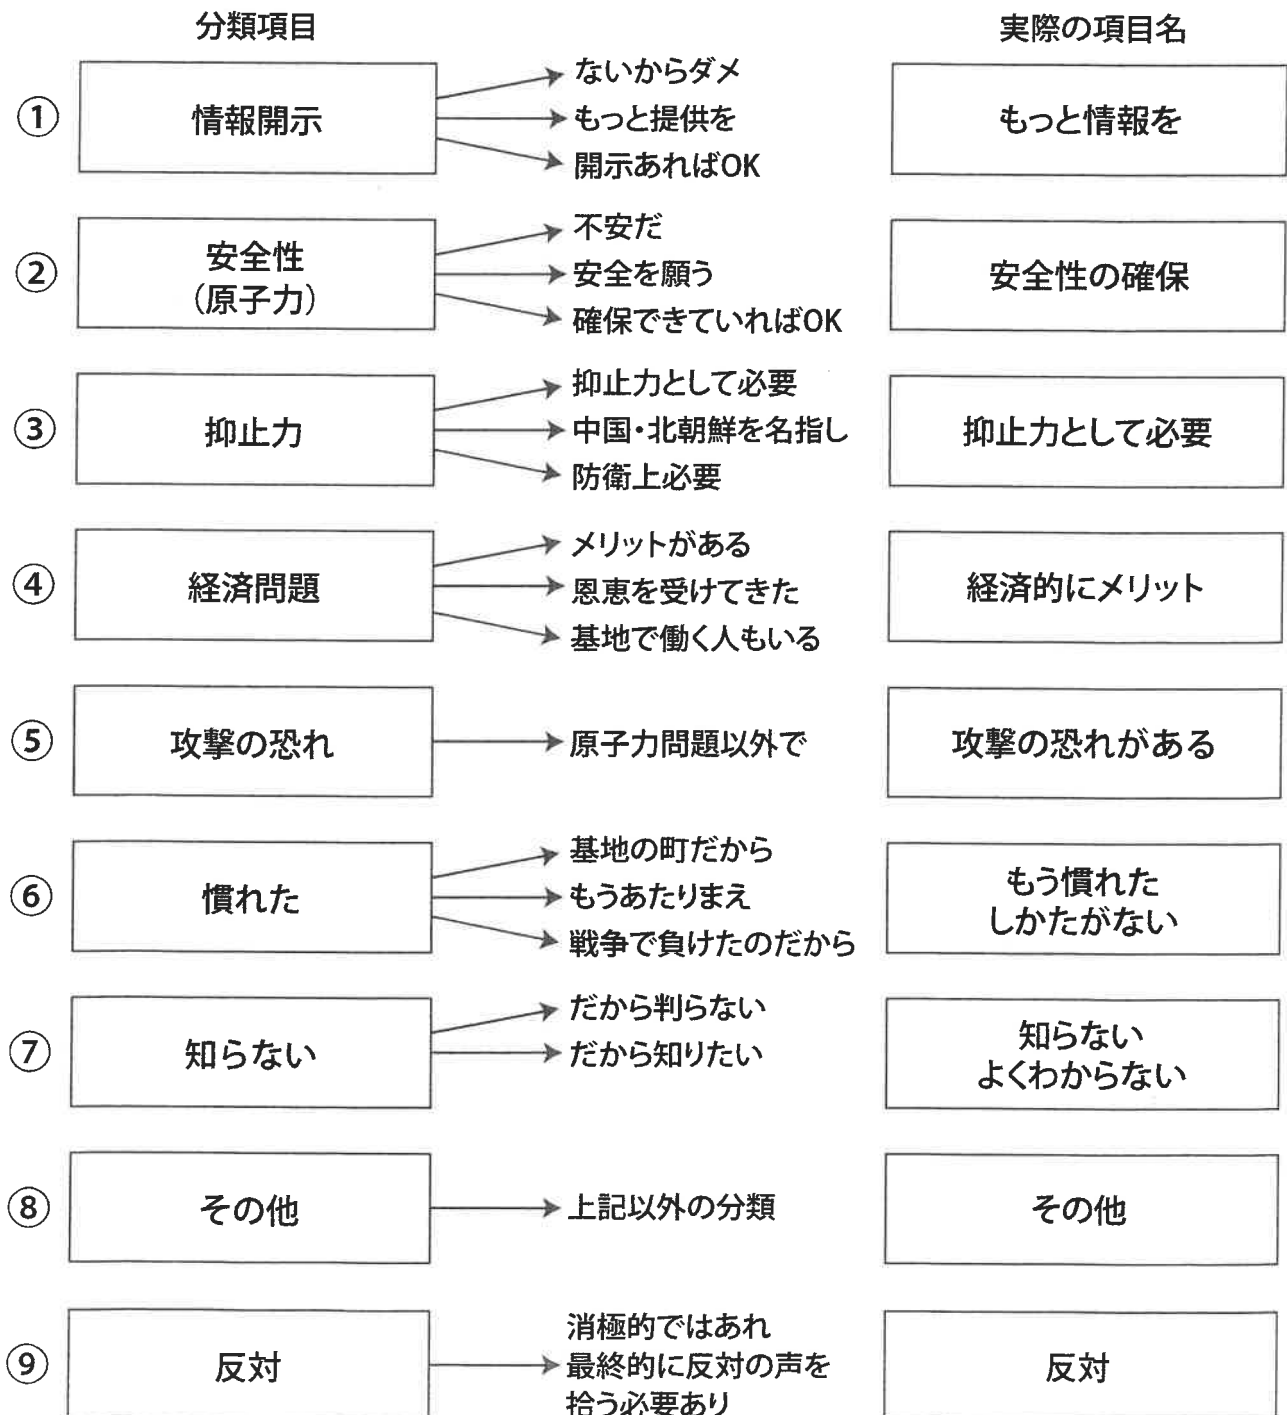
分類項目

実際の項目名

① 情報開示
ないからダメ
もっと提供を
開示あればOK
もっと情報を

② 安全性（原子力）
不安だ
安全を願う
確保できていればOK
安全性の確保

③ 抑止力
抑止力として必要
中国・北朝鮮を名指し
防衛上必要
抑止力として必要

④ 経済問題
メリットがある
恩恵を受けてきた
基地で働く人もいる
経済的にメリット

⑤ 攻撃の恐れ
原子力問題以外で
攻撃の恐れがある

⑥ 慣れた
基地の町だから
もうあたりまえ
戦争で負けたのだから
もう慣れた
しかたがない

⑦ 知らない
だから判らない
だから知りたい
知らない
よくわからない

⑧ その他
上記以外の分類
その他

⑨ 反対
消極的ではあれ
最終的に反対の声を
拾う必要あり
反対